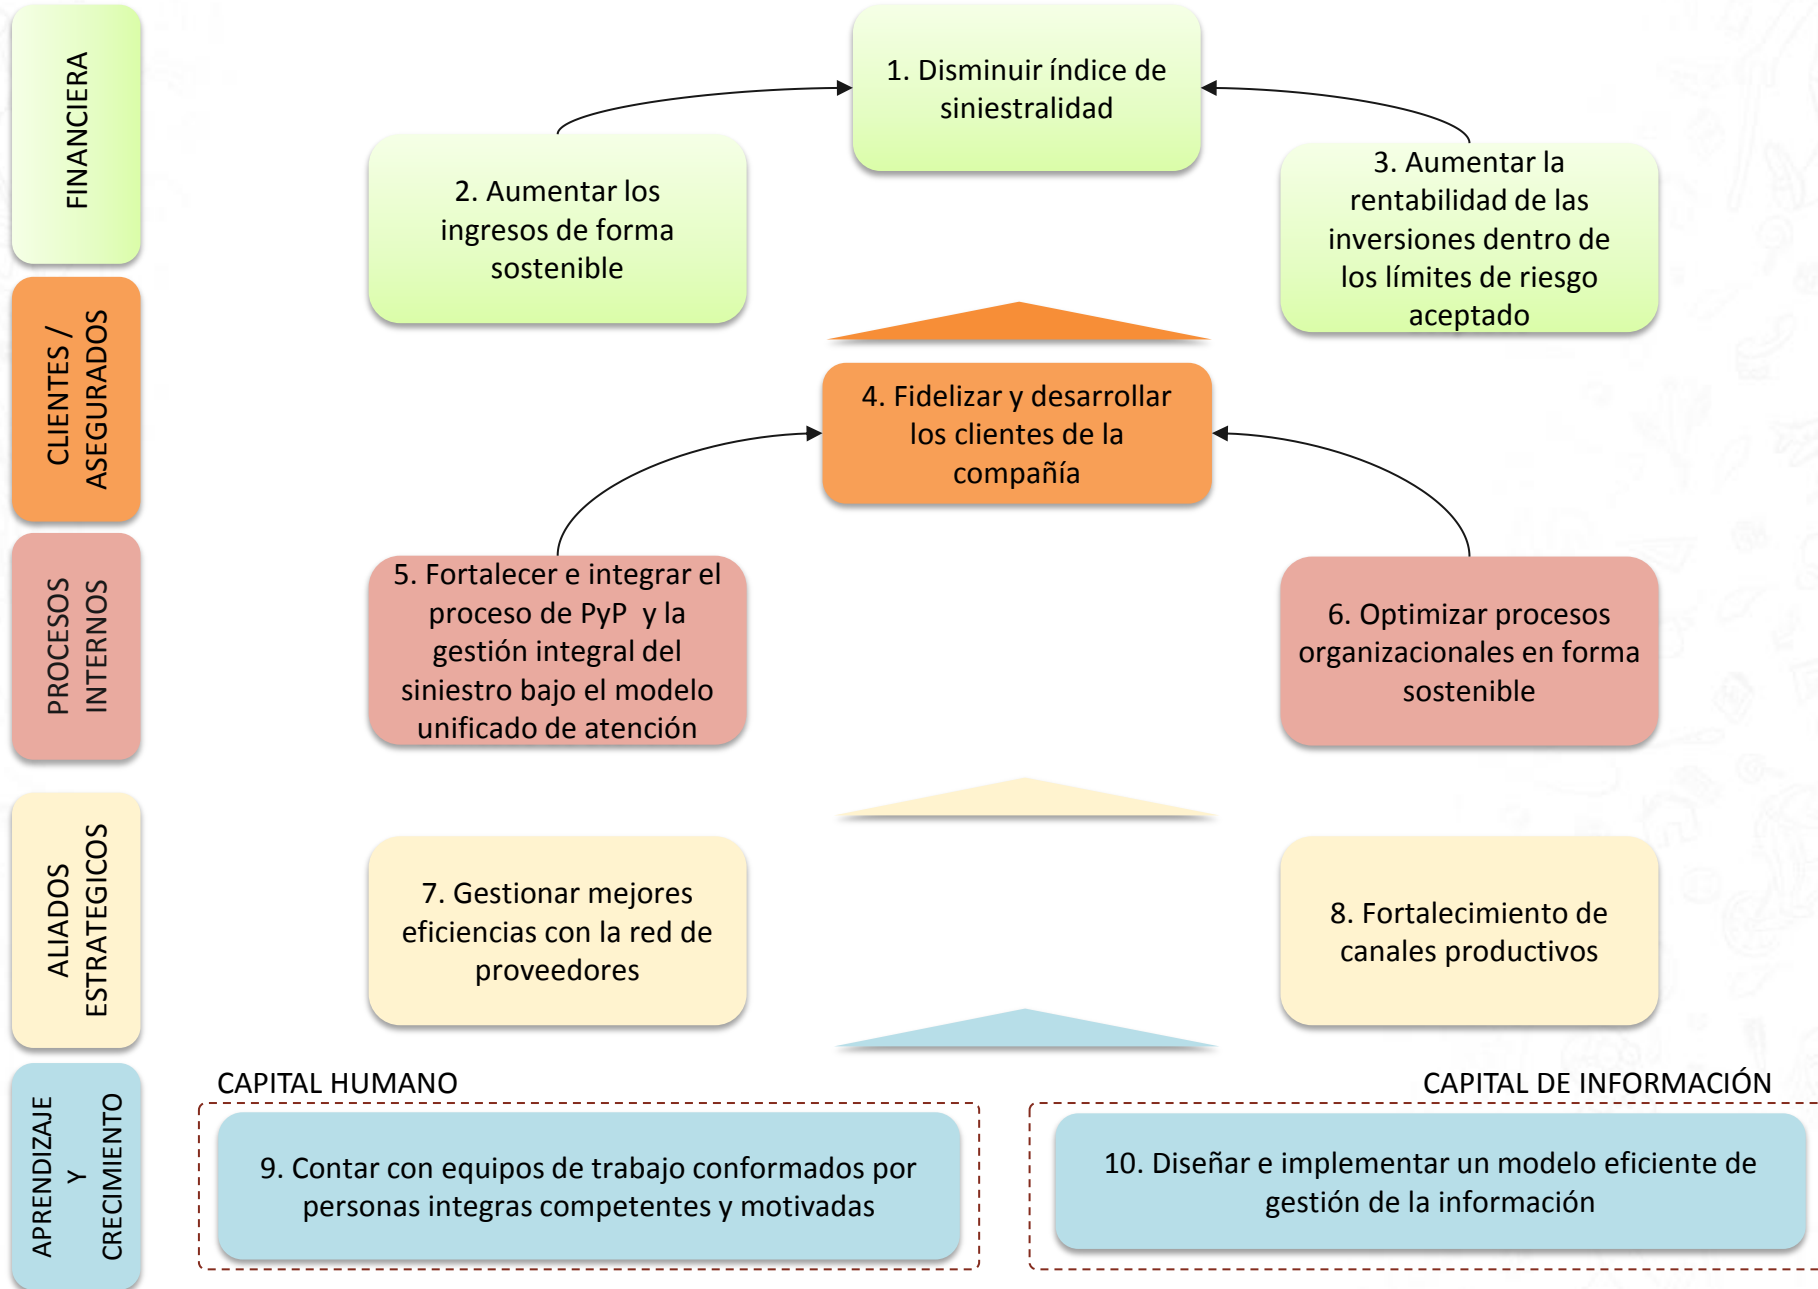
FINANCIERA

1. Disminuir índice de siniestralidad

2. Aumentar los ingresos de forma sostenible

3. Aumentar la rentabilidad de las inversiones dentro de los límites de riesgo aceptado

CLIENTES / ASEGURADOS

4. Fidelizar y desarrollar los clientes de la compañía

PROCESOS INTERNOS

5. Fortalecer e integrar el proceso de PyP y la gestión integral del siniestro bajo el modelo unificado de atención

6. Optimizar procesos organizacionales en forma sostenible

ALIADOS ESTRATEGICOS

7. Gestionar mejores eficiencias con la red de proveedores

8. Fortalecimiento de canales productivos

APRENDIZAJE Y CRECIMIENTO

CAPITAL HUMANO

CAPITAL DE INFORMACIÓN

9. Contar con equipos de trabajo conformados por personas integras competentes y motivadas

10. Diseñar e implementar un modelo eficiente de gestión de la información